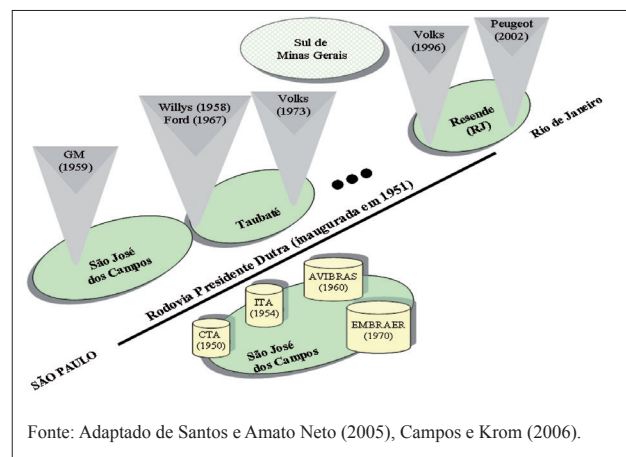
Sul de Minas Gerais

Volks (1996)

Peugeot (2002)

Willys (1958)
Ford (1967)

Volks (1973)

GM (1959)

Resende (RJ)

Rio de Janeiro

Taubaté

São José dos Campos

Rodovia Presidente Dutra (inaugurada em 1951)

AVIBRAS (1960)

ITA (1954)

CTA (1950)

EMBRAER (1970)

São José dos Campos

SÃO PAULO

Fonte: Adaptado de Santos e Amato Neto (2005), Campos e Krom (2006).